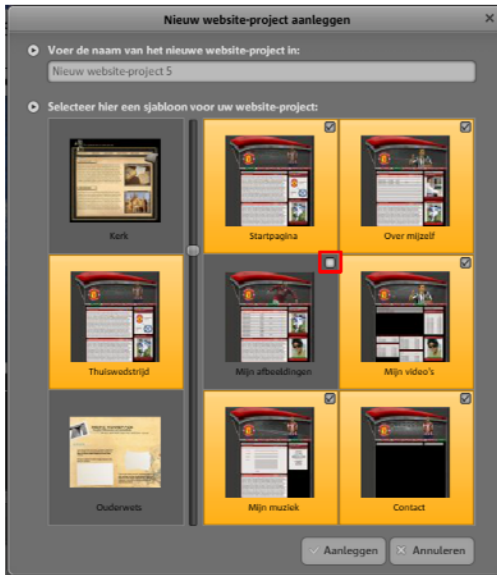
Nieuw website-project aanleggen

Voer de naam van het nieuwe website-project in:

Nieuw website-project 5

Selecteer hier een sjabloon voor uw website-project:

Kerk

Startpagina

Over mijzelf

Thuiswedstrijd

Mijn afbeeldingen

Mijn video's

Ouderwets

Mijn muziek

Contact

Aanleggen

Annuleren